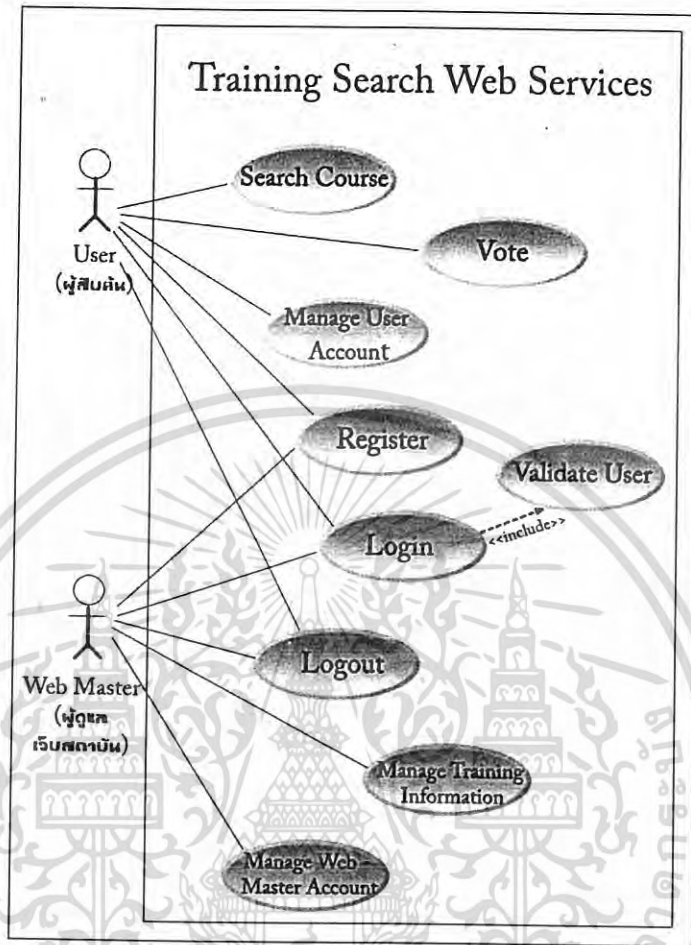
Training Search Web Services

User
(ผู้สืบค้น)

Search Course

Vote

Manage User Account

Register

Validate User

Login

<<include>>

Web Master
(ผู้ดูแลเว็บสถาบัน)

Logout

Manage Training Information

Manage Web Master Account